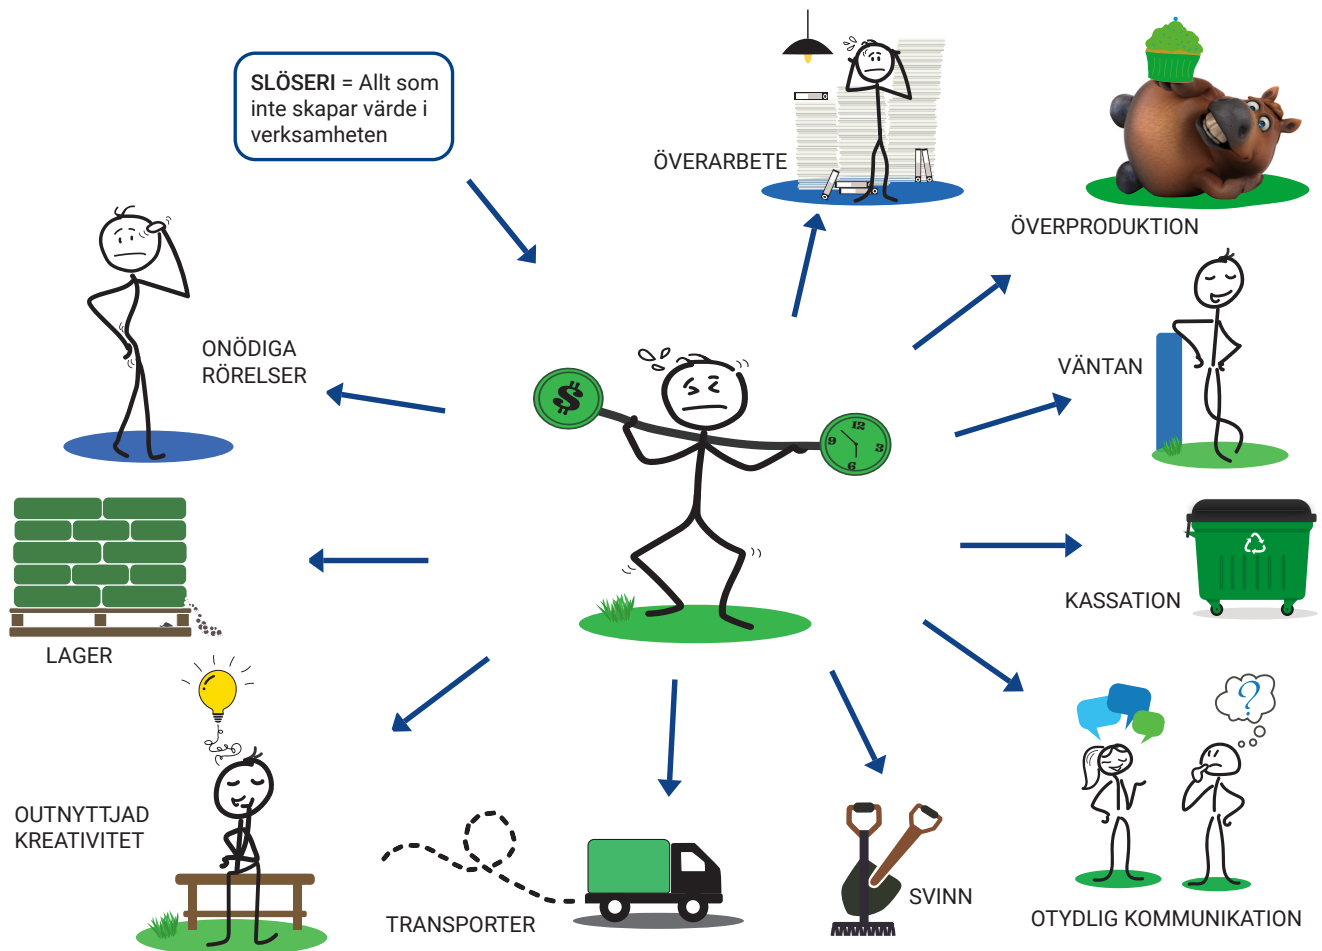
**SLÖSERI** = Allt som inte skapar värde i verksamheten

ÖVERARBETE

ÖVERPRODUKTION

ONÖDIGA RÖRELSER

VÄNTAN

12
9
3
6

LAGER

KASSATION

OUTNYTTJAD KREATIVITET

TRANSPORTER

SVINN

OTYDLIG KOMMUNIKATION